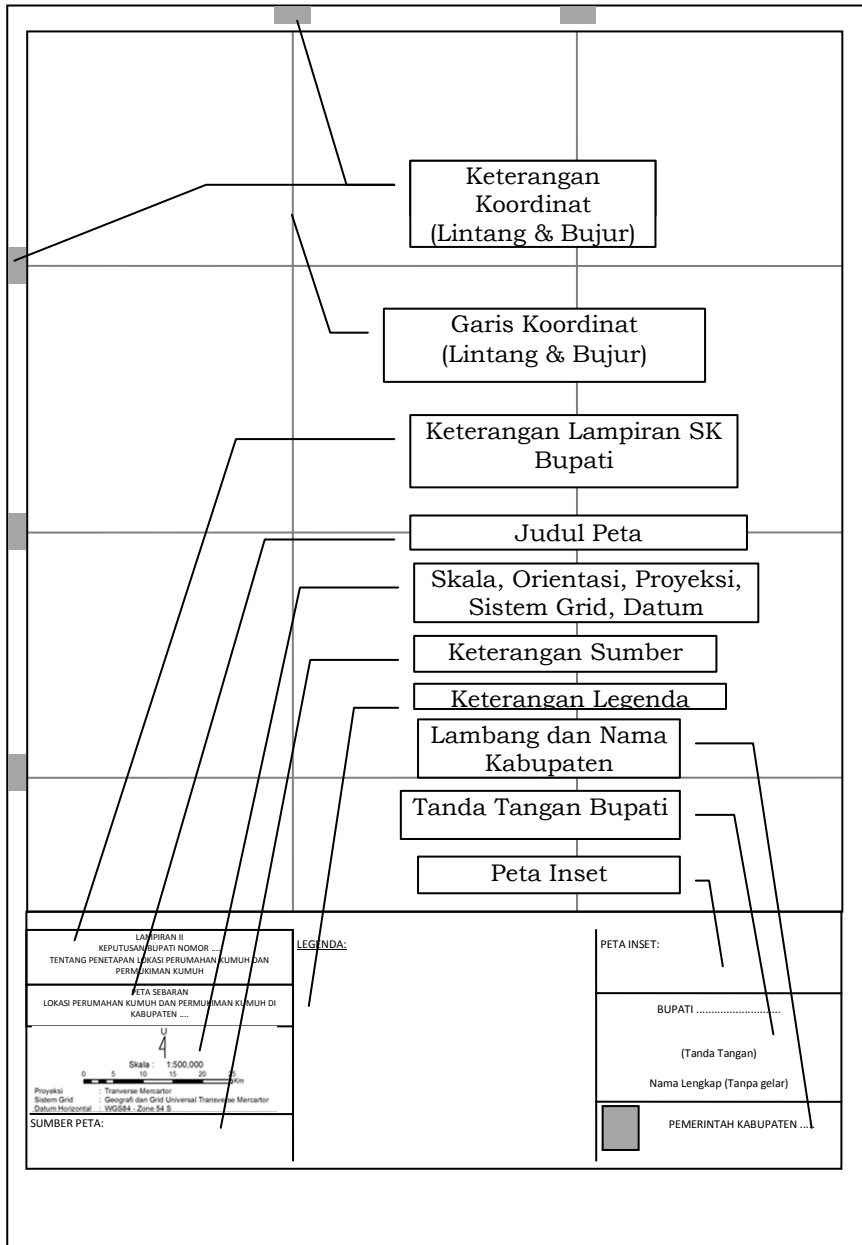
Keterangan Koordinat (Lintang & Bujur)

Garis Koordinat (Lintang & Bujur)

Keterangan Lampiran SK Bupati

Judul Peta

Skala, Orientasi, Proyeksi, Sistem Grid, Datum

Keterangan Sumber

Keterangan Legenda

Lambang dan Nama Kabupaten

Tanda Tangan Bupati

Peta Inset

LAMPIRAN II
KEPUTUSAN BUPATI NOMOR ....
TENTANG PENETAPAN LOKASI PERUMAHAN KUMUH DAN PERMUKIMAN KUMUH

PETA SEBARAN
LOKASI PERUMAHAN KUMUH DAN PERMUKIMAN KUMUH DI KABUPATEN ....

U

Skala : 1:500,000
0 5 10 15 20 25 Km

Proyeksi : Tranverse Mercartor
Sistem Grid : Geografi dan Grid Universal Transverse Mercartor
Datum Horizontal : WGS84 - Zone 54 S

SUMBER PETA:

LEGENDA:

PETA INSET:

BUPATI ..........................

(Tanda Tangan)

Nama Lengkap (Tanpa gelar)

PEMERINTAH KABUPATEN ....